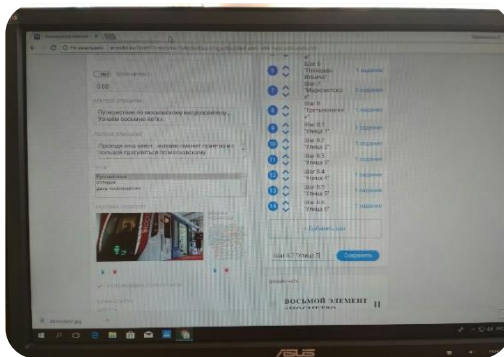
0.00

Путешествие по московскому метрополитену... Узнайте восьмой ветки...

Проходя этот квест, интернет-элемент приятно и с пользой прогуляться по московскому...

Русский язык
Площадь
Даты наименования

6 Шаг 6 "Площадь Ильича" 1 задание
7 Шаг 7 "Марксистская" 1 задание
8 Шаг 8 "Третьяковская" 1 задание
9 Шаг 8.1 "Улица 1" 1 задание
10 Шаг 8.2 "Улица 2" 1 задание
11 Шаг 8.3 "Улица 3" 1 задание
12 Шаг 8.4 "Улица 4" 1 задание
13 Шаг 8.5 "Улица 5" 1 задание
14 Шаг 8.6 "Улица 6" 1 задание

+ Добавить шаг

Шаг 8.7 "Улица 7"
Сохранить

ВОСЬМОЙ ЭЛЕМЕНТ

ASUS